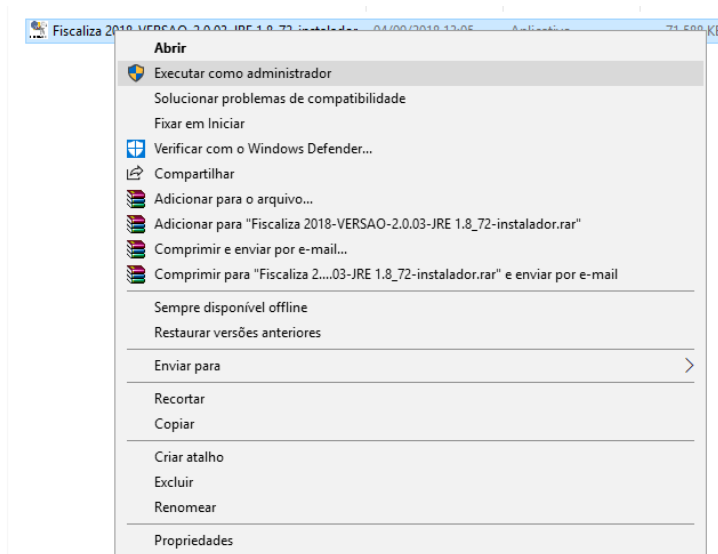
Fiscaliza 2018-VERSAO-2.0.03-JRE 1.8_72-instalador 04/09/2018 12:05 Aplicativo 71.588 KB

Abrir
Executar como administrador
Solucionar problemas de compatibilidade
Fixar em Iniciar
Verificar com o Windows Defender...
Compartilhar
Adicionar para o arquivo...
Adicionar para "Fiscaliza 2018-VERSAO-2.0.03-JRE 1.8_72-instalador.rar"
Comprimir e enviar por e-mail...
Comprimir para "Fiscaliza 2....03-JRE 1.8_72-instalador.rar" e enviar por e-mail

Sempre disponível offline
Restaurar versões anteriores

Enviar para

Recortar
Copiar

Criar atalho
Excluir
Renomear

Propriedades